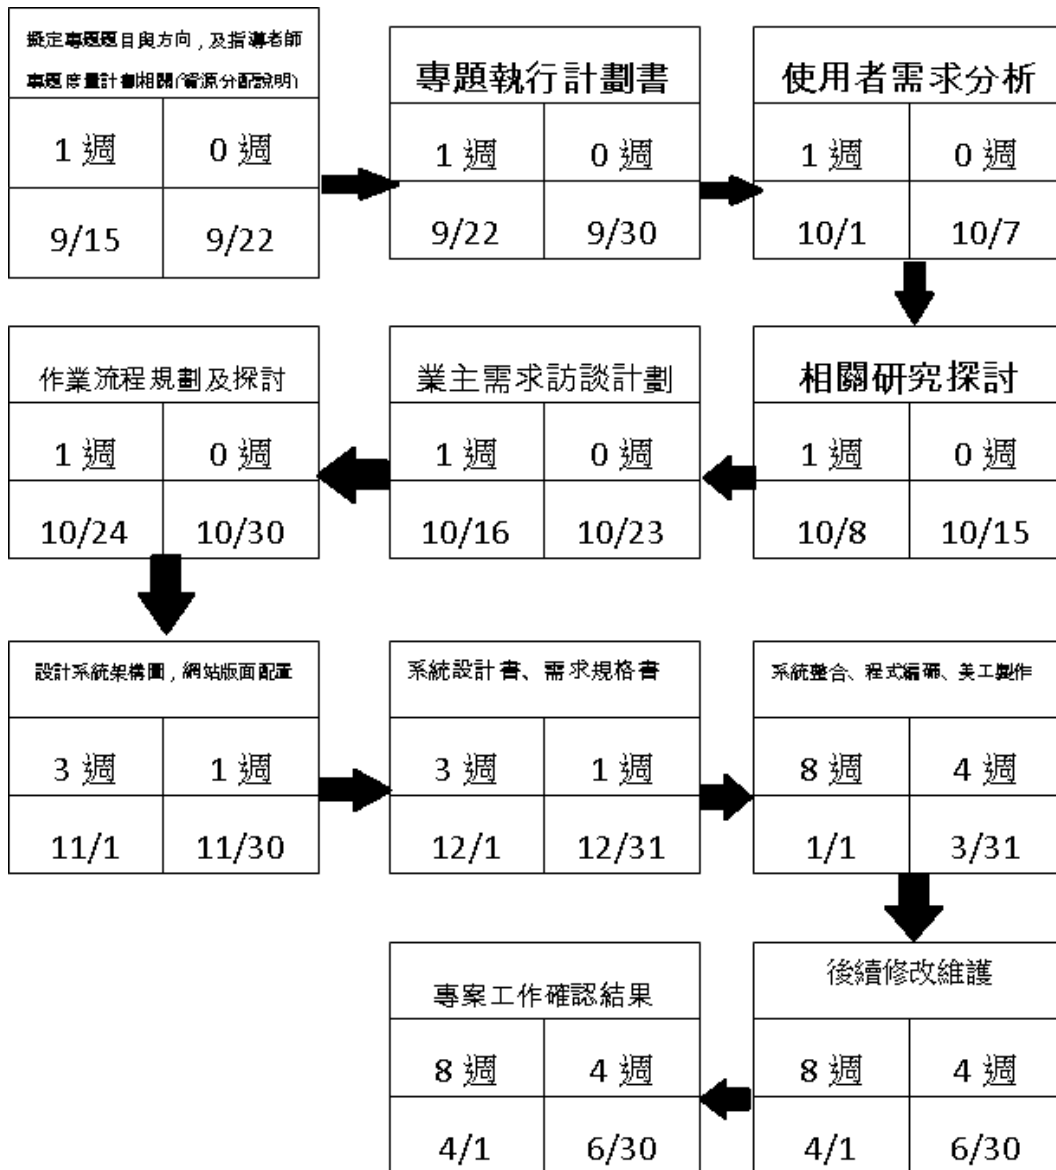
擬定專題題目與方向，及指導老師

專題度量計劃相關(資源分配說明)

| 1 週 | 0 週 |
|---|---|
| 9/15 | 9/22 |

專題執行計劃書

| 1 週 | 0 週 |
|---|---|
| 9/22 | 9/30 |

使用者需求分析

| 1 週 | 0 週 |
|---|---|
| 10/1 | 10/7 |

相關研究探討

| 1 週 | 0 週 |
|---|---|
| 10/8 | 10/15 |

業主需求訪談計劃

| 1 週 | 0 週 |
|---|---|
| 10/16 | 10/23 |

作業流程規劃及探討

| 1 週 | 0 週 |
|---|---|
| 10/24 | 10/30 |

設計系統架構圖，網站版面配置

| 3 週 | 1 週 |
|---|---|
| 11/1 | 11/30 |

系統設計書、需求規格書

| 3 週 | 1 週 |
|---|---|
| 12/1 | 12/31 |

系統整合、程式編碼、美工製作

| 8 週 | 4 週 |
|---|---|
| 1/1 | 3/31 |

後續修改維護

| 8 週 | 4 週 |
|---|---|
| 4/1 | 6/30 |

專案工作確認結果

| 8 週 | 4 週 |
|---|---|
| 4/1 | 6/30 |